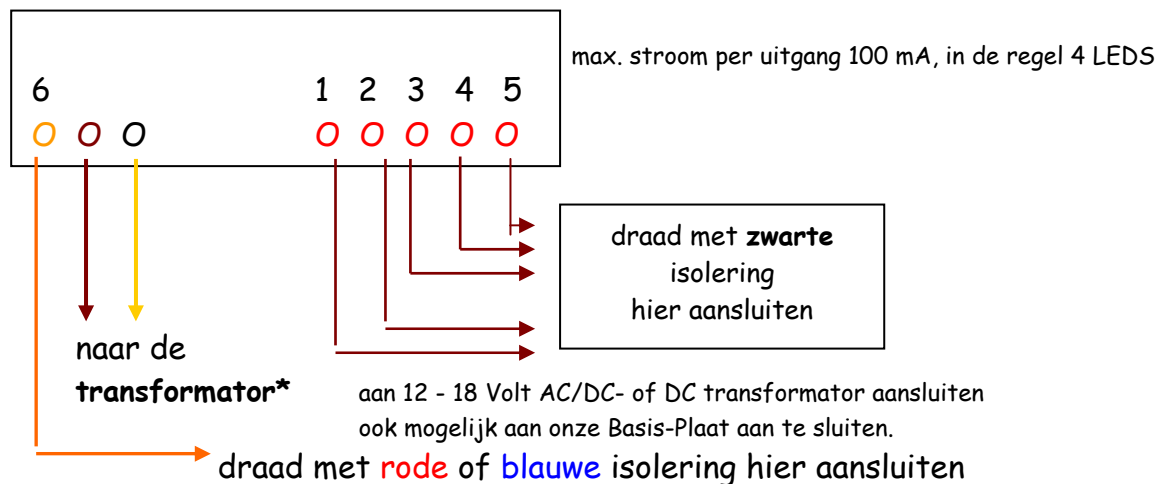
max. stroom per uitgang 100 mA, in de regel 4 LEDS

6 1 2 3 4 5

O O O O O O O O

draad met **zwarte** isolering hier aansluiten

naar de **transformator***

aan 12 - 18 Volt AC/DC- of DC transformator aansluiten ook mogelijk aan onze Basis-Plaat aan te sluiten.

draad met rode of blauwe isolering hier aansluiten